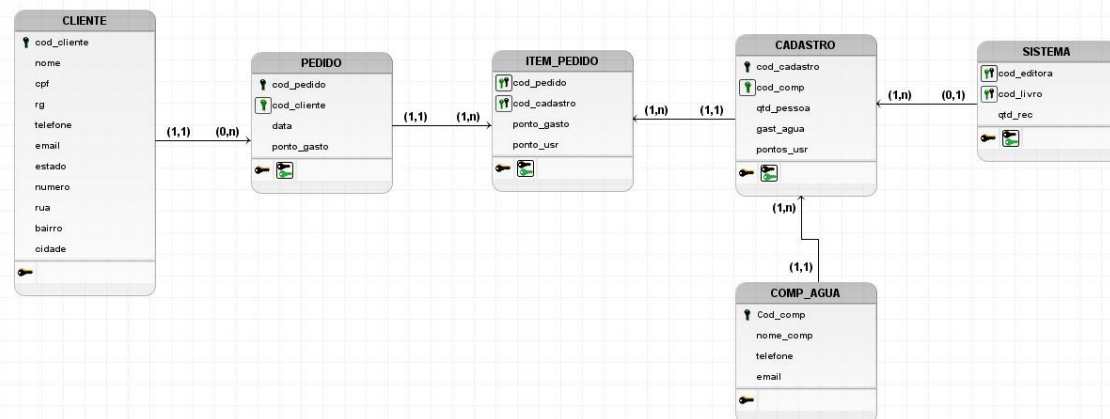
CLIENTE
cod_cliente
nome
cpf
rg
telefone
email
estado
numero
rua
bairro
cidade

(1,1) (0,n)

PEDIDO
cod_pedido
cod_cliente
data
ponto_gasto

(1,1) (1,n)

ITEM_PEDIDO
cod_pedido
cod_cadastro
ponto_gasto
ponto_usr

(1,n) (1,1)

CADASTRO
cod_cadastro
cod_comp
qtd_pessoa
gast_agua
pontos_usr

(1,n) (0,1)

SISTEMA
cod_editora
cod_livro
qtd_rec

(1,n)

(1,1)

COMP_AGUA
Cod_comp
nome_comp
telefone
email